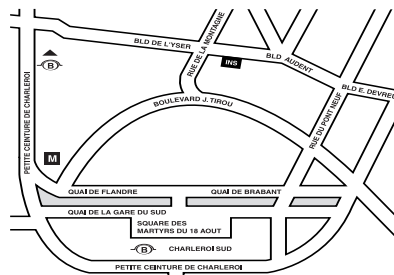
BLD DE L'YSER
RUE DE LA MONTAGNE
INS
BLD AUDENT
BLD E. DEVREUX
B
BOULEVARD J. TIROU
RUE DU PONT NEUF
PETITE CEINTURE DE CHARLEROI
M
QUAI DE FLANDRE
QUAI DE BRABANT
QUAI DE LA GARE DU SUD
SQUARE DES MARTYRS DU 18 AOUT
B
CHARLEROI SUD
PETITE CEINTURE DE CHARLEROI